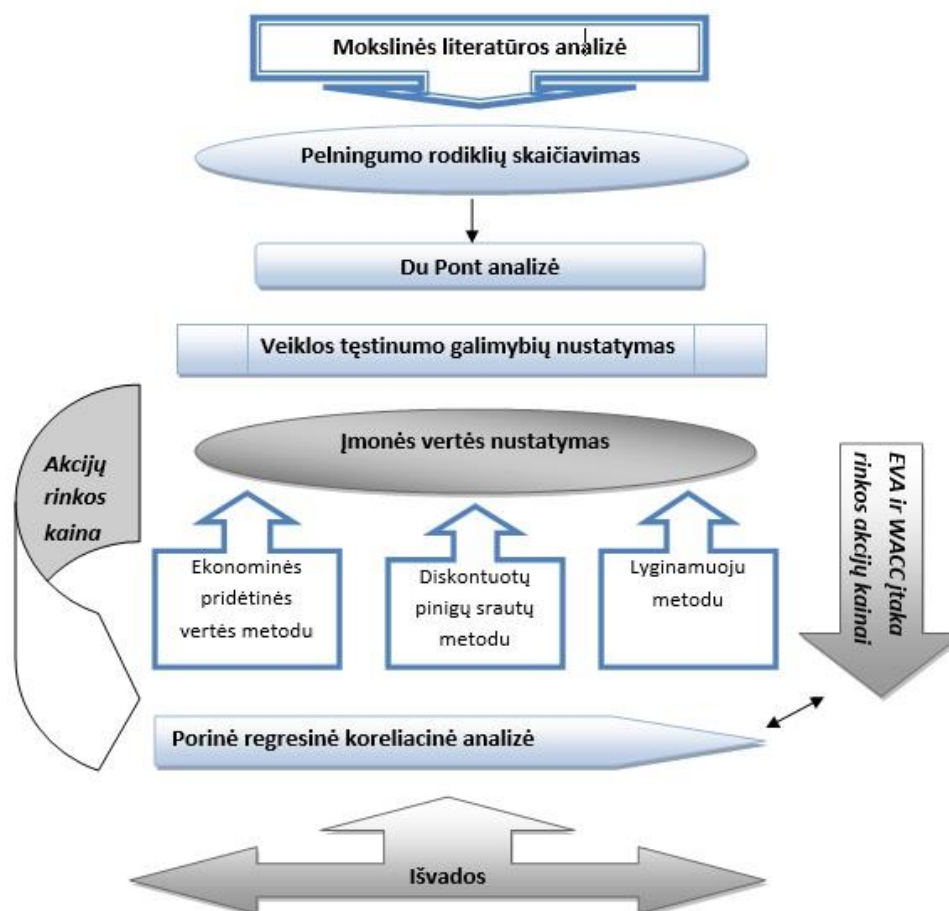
Mokslinės literatūros analizė

Pelningumo rodiklių skaičiavimas

Du Pont analizė

Veiklos tęstinumo galimybių nustatymas

Akcijų rinkos kaina

Įmonės vertės nustatymas

EVA ir WACC įtaka rinkos akcijų kainai

Ekonominės pridėtinės vertės metodu

Diskontuotų pinigų srautų metodu

Lyginamuoju metodu

Porinė regresinė koreliacinė analizė

Išvados